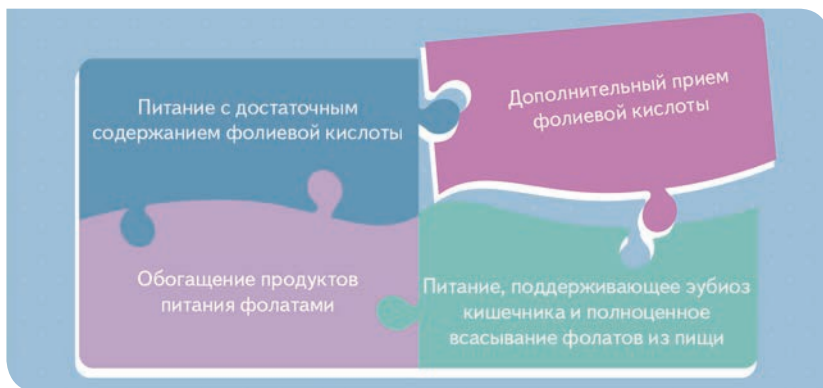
Питание с достаточным содержанием фолиевой кислоты

Дополнительный прием фолиевой кислоты

Обогащение продуктов питания фолатами

Питание, поддерживающее эубиоз кишечника и полноценное всасывание фолатов из пищи